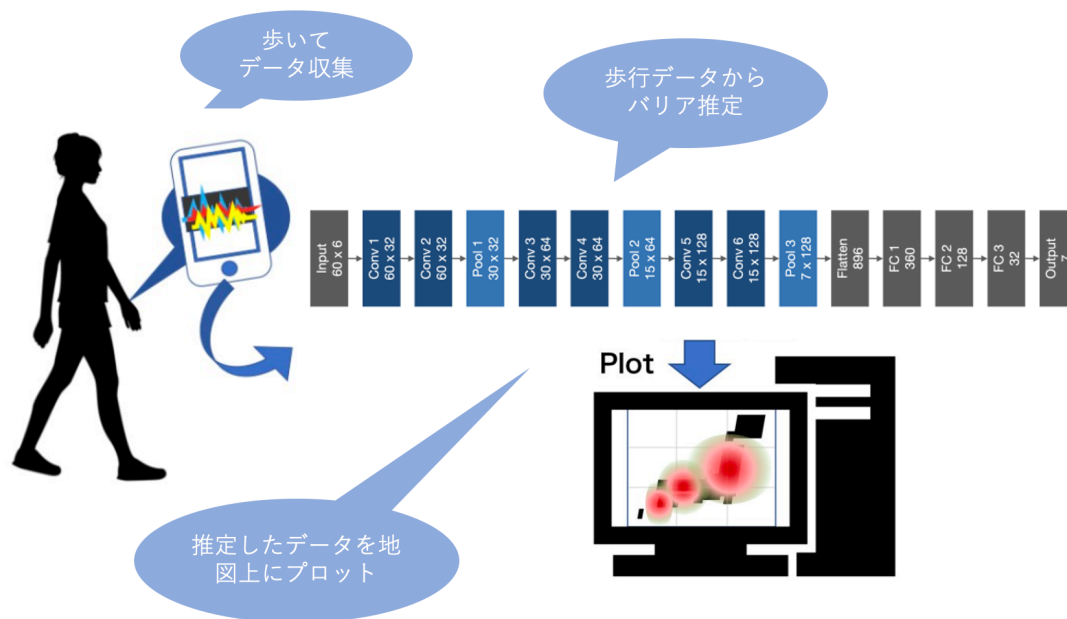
歩いて
データ収集

歩行データから
バリア推定

Input
60 x 6

Conv 1
60 x 32

Conv 2
60 x 32

Pool 1
30 x 32

Conv 3
30 x 64

Conv 4
30 x 64

Pool 2
15 x 64

Conv 5
15 x 128

Conv 6
15 x 128

Pool 3
7 x 128

Flatten
896

FC 1
360

FC 2
128

FC 3
32

Output
7

Plot

推定したデータを地
図上にプロット